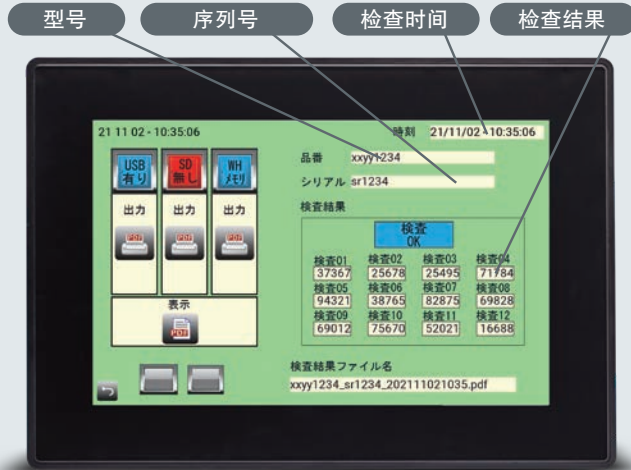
型号
序列号
检查时间
检查结果

21 11 02 - 10:35:06
時刻 21/11/02 - 10:35:06

USB 有り
SD 無し
WH メモリ
出力
出力
出力
PDF
PDF
PDF
表示
PDF

品番 xxyy1234
シリアル sr1234
検査結果
検査 OK

| 検査01 | 検査02 | 検査03 | 検査04 |
|---|---|---|---|
| 37367 | 25678 | 25495 | 71784 |
| 検査05 | 検査06 | 検査07 | 検査08 |
| 94321 | 38765 | 82875 | 69828 |
| 検査09 | 検査10 | 検査11 | 検査12 |
| 69012 | 75670 | 52021 | 16688 |

検査結果ファイル名
xxyy1234_sr1234_202111021035.pdf